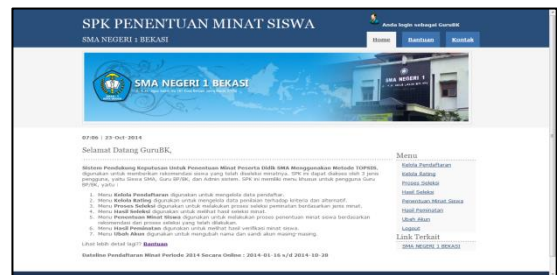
SPK PENENTUAN MINAT SISWA
SMA NEGERI 1 BEKASI

Anda login sebagai GuruBK

Home Bantuan Kontak

SMA NEGERI 1 BEKASI

SMA NEGERI 1

07:06 : 23-Oct-2014

Selamat Datang GuruBK,

Sistem Pendukung Keputusan Untuk Penentuan Minat Peserta Didik SMA Menggunakan Metode TOPSIS digunakan untuk membantu rekomendasi siswa yang telah diseleksi minatnya. SPK ini dapat diakses oleh 3 jenis pengguna, yaitu Siswa SMA, Guru BP/BK, dan Admin sistem. SPK ini memiliki menu khusus untuk pengguna Guru BP/BK, yaitu :

1. Menu Kelola Pendaftaran digunakan untuk mengelola data pendaftar.
2. Menu Kelola Rating digunakan untuk mengelola data penilaian terhadap kriteria dan alternatif.
3. Menu Proses Seleksi digunakan untuk melakukan proses seleksi peminatan berdasarkan pola minat.
4. Menu Hasil Seleksi digunakan untuk melihat hasil seleksi minat.
5. Menu Penentuan Minat Siswa digunakan untuk melakukan proses penentuan minat siswa berdasarkan rekomendasi dari proses seleksi yang telah dilakukan.
6. Menu Hasil Peminatan digunakan untuk melihat hasil verifikasi minat siswa.
7. Menu Ubah Akun digunakan untuk mengubah nama dan sandi akun masing-masing.

Lihat lebih detail lagi?? Bantuan

Dateline Pendaftaran Minat Periode 2014 Secara Online : 2014-01-16 s/d 2014-10-30

Menu
Kelola Pendaftaran
Kelola Rating
Proses Seleksi
Hasil Seleksi
Penentuan Minat Siswa
Hasil Peminatan
Ubah Akun
Logout

Link Terkait
SMA NEGERI 1 BEKASI